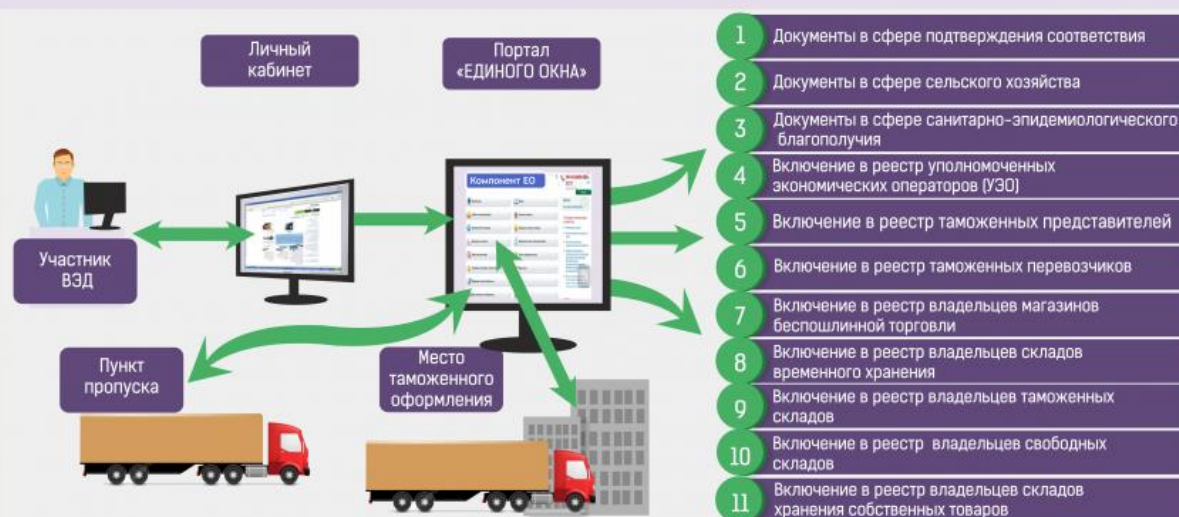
Личный кабинет

Портал «ЕДИНОГО ОКНА»

Компонент ЕО

Участник ВЭД

Пункт пропуска

Место таможенного оформления

1 Документы в сфере подтверждения соответствия

2 Документы в сфере сельского хозяйства

3 Документы в сфере санитарно-эпидемиологического благополучия

4 Включение в реестр уполномоченных экономических операторов (УЭО)

5 Включение в реестр таможенных представителей

6 Включение в реестр таможенных перевозчиков

7 Включение в реестр владельцев магазинов беспошлинной торговли

8 Включение в реестр владельцев складов временного хранения

9 Включение в реестр владельцев таможенных складов

10 Включение в реестр владельцев свободных складов

11 Включение в реестр владельцев складов хранения собственных товаров